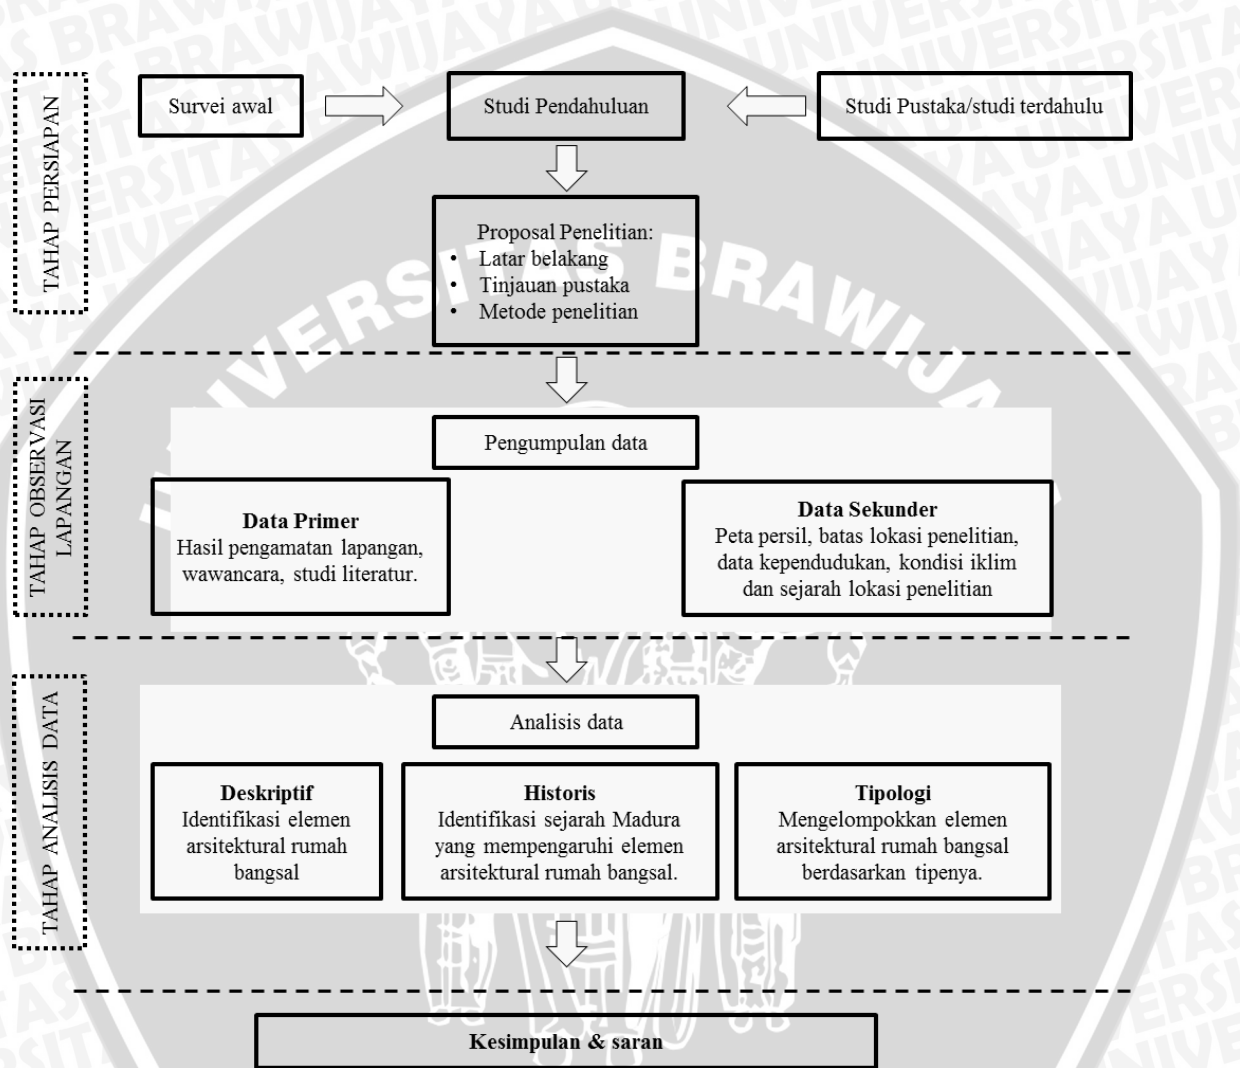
TAHAP PERSIAPAN

Survei awal

Studi Pendahuluan

Studi Pustaka/studi terdahulu

Proposal Penelitian:
• Latar belakang
• Tinjauan pustaka
• Metode penelitian

TAHAP OBSERVASI LAPANGAN

Pengumpulan data

**Data Primer**
Hasil pengamatan lapangan, wawancara, studi literatur.

**Data Sekunder**
Peta persil, batas lokasi penelitian, data kependudukan, kondisi iklim dan sejarah lokasi penelitian

TAHAP ANALISIS DATA

Analisis data

**Deskriptif**
Identifikasi elemen arsitektural rumah bangsal

**Historis**
Identifikasi sejarah Madura yang mempengaruhi elemen arsitektural rumah bangsal.

**Tipologi**
Mengelompokkan elemen arsitektural rumah bangsal berdasarkan tipenya.

**Kesimpulan & saran**